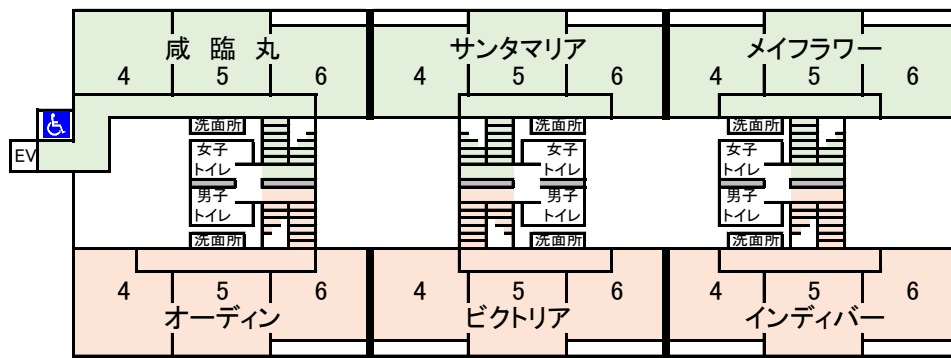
咸 臨 丸
4 5 6

サンタマリア
4 5 6

メイフラワー
4 5 6

EV

洗面所
女子トイレ
男子トイレ
洗面所

洗面所
女子トイレ
男子トイレ
洗面所

洗面所
女子トイレ
男子トイレ
洗面所

4 5 6
オーディン

4 5 6
ビクトリア

4 5 6
インディバー